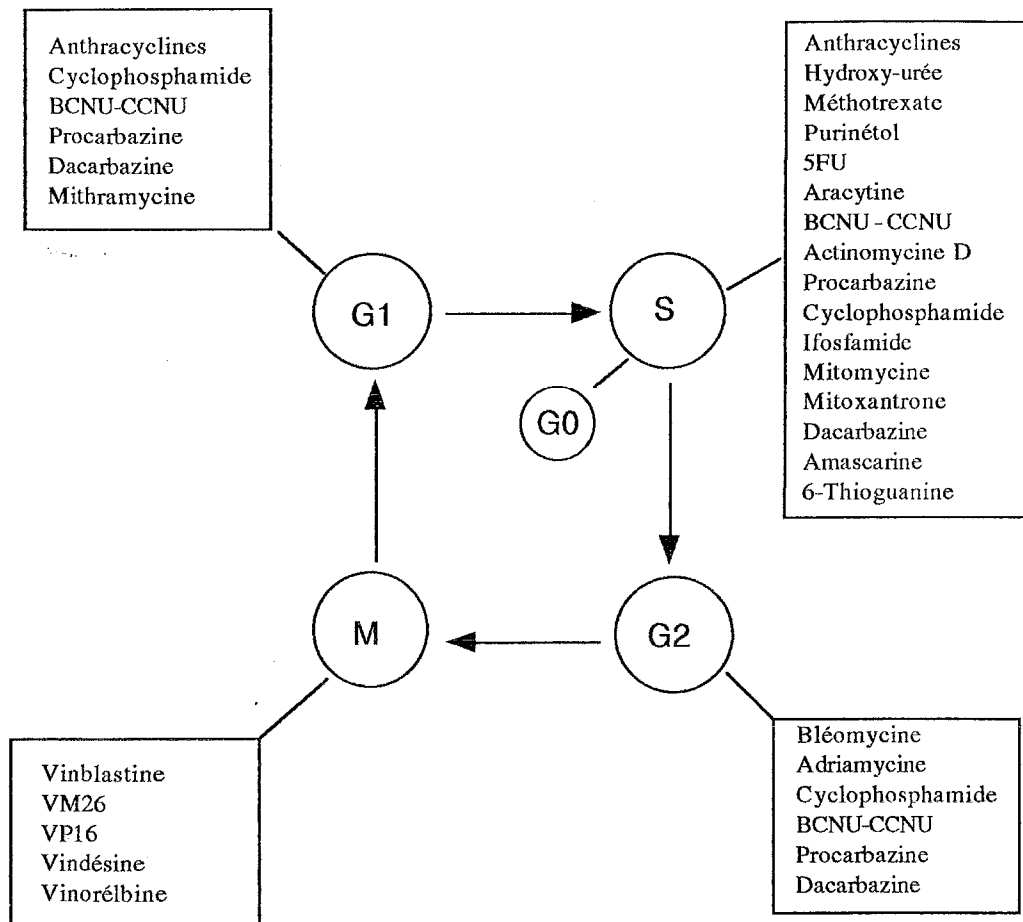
Anthracyclines
Cyclophosphamide
BCNU-CCNU
Procarbazine
Dacarbazine
Mithramycine

Anthracyclines
Hydroxy-urée
Méthotrexate
Purinétol
5FU
Aracytine
BCNU - CCNU
Actinomycine D
Procarbazine
Cyclophosphamide
Ifosfamide
Mitomycine
Mitoxantrone
Dacarbazine
Amascarine
6-Thioguanine

G1

S

G0

M

G2

Vinblastine
VM26
VP16
Vindésine
Vinorélbine

Bléomycine
Adriamycine
Cyclophosphamide
BCNU-CCNU
Procarbazine
Dacarbazine